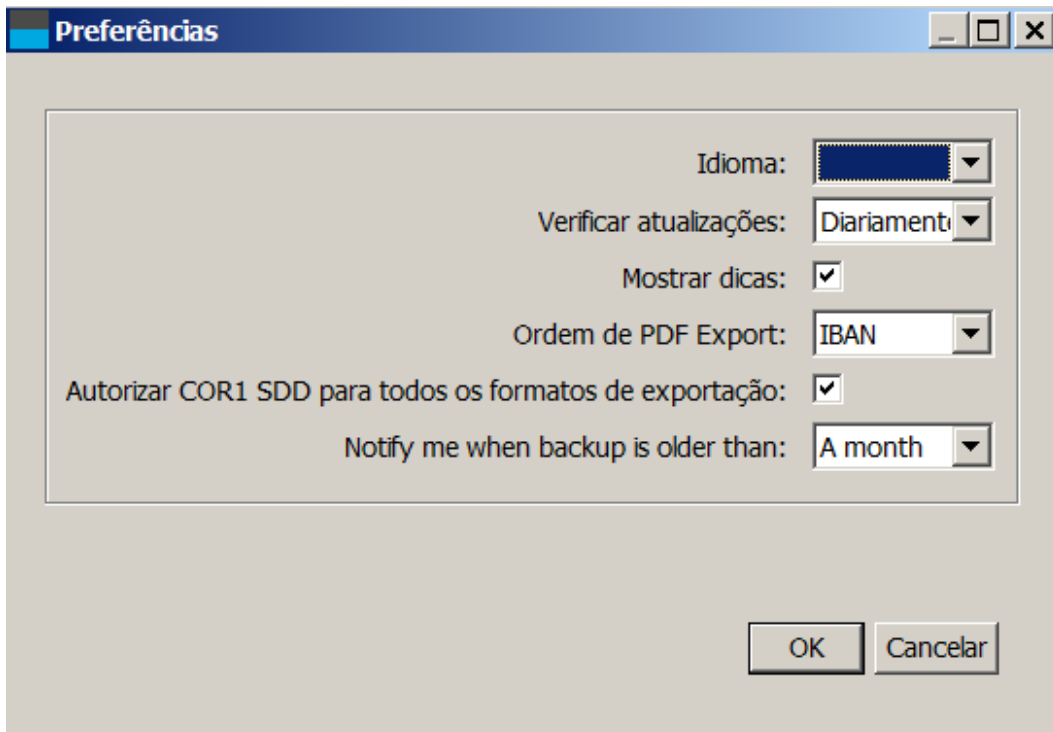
Preferências

Idioma:

Verificar atualizações: Diariament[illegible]

Mostrar dicas: ✔

Ordem de PDF Export: IBAN

Autorizar COR1 SDD para todos os formatos de exportação: ✔

Notify me when backup is older than: A month

OK Cancelar